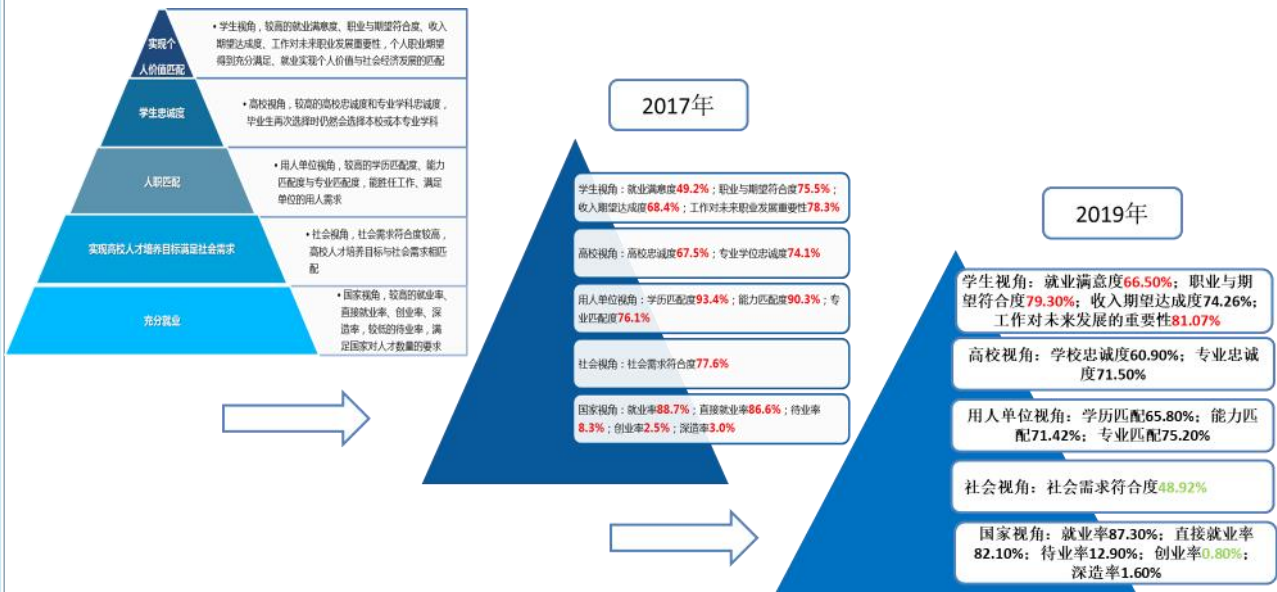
实现个人价值匹配

• 学生视角，较高的就业满意度、职业与期望符合度、收入期望达成度、工作对未来职业发展重要性，个人职业期望得到充分满足，就业实现个人价值与社会经济发展的匹配

学生忠诚度

• 高校视角，较高的高校忠诚度和专业学科忠诚度，毕业生再次选择时仍然会选择本校或本专业学科

人职匹配

• 用人单位视角，较高的学历匹配度、能力匹配度与专业匹配度，能胜任工作，满足单位的用人需求

实现高校人才培养目标满足社会需求

• 社会视角，社会需求符合度较高，高校人才培养目标与社会需求相匹配

充分就业

• 国家视角，较高的就业率、直接就业率、创业率、深造率，较低的待业率，满足国家对人才数量的要求

2017年

学生视角：就业满意度49.2%；职业与期望符合度75.5%；收入期望达成度68.4%；工作对未来职业发展重要性78.3%

高校视角：高校忠诚度67.5%；专业学位忠诚度74.1%

用人单位视角：学历匹配度93.4%；能力匹配度90.3%；专业匹配度76.1%

社会视角：社会需求符合度77.6%

国家视角：就业率88.7%；直接就业率86.6%；待业率8.3%；创业率2.5%；深造率3.0%

2019年

学生视角：就业满意度66.50%；职业与期望符合度79.30%；收入期望达成度74.26%；工作对未来发展的重要性81.07%

高校视角：学校忠诚度60.90%；专业忠诚度71.50%

用人单位视角：学历匹配65.80%；能力匹配71.42%；专业匹配75.20%

社会视角：社会需求符合度48.92%

国家视角：就业率87.30%；直接就业率82.10%；待业率12.90%；创业率0.80%；深造率1.60%